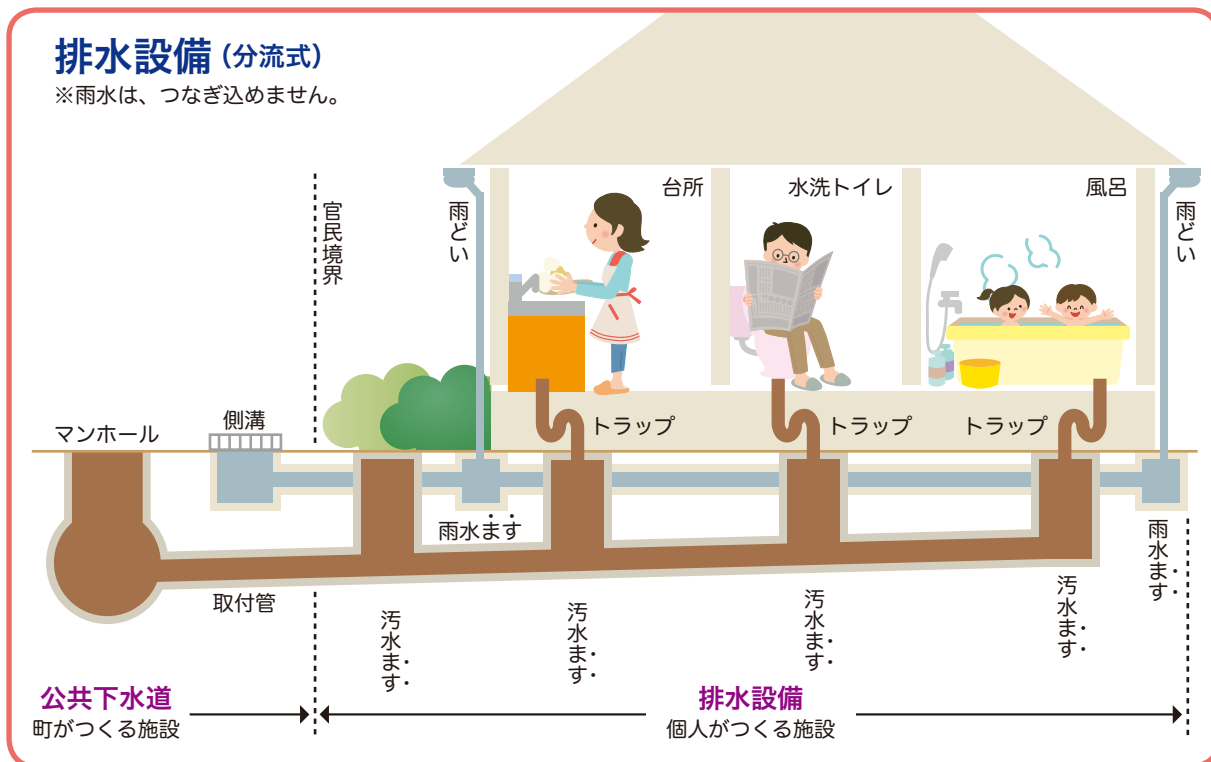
排水設備（分流式）
※雨水は、つなぎ込めません。

官民境界

雨どい

台所

水洗トイレ

風呂

雨どい

マンホール

側溝

トラップ

トラップ

トラップ

雨水ます

雨水ます

取付管

汚水ます

汚水ます

汚水ます

汚水ます

公共下水道
町がつくる施設

排水設備
個人がつくる施設